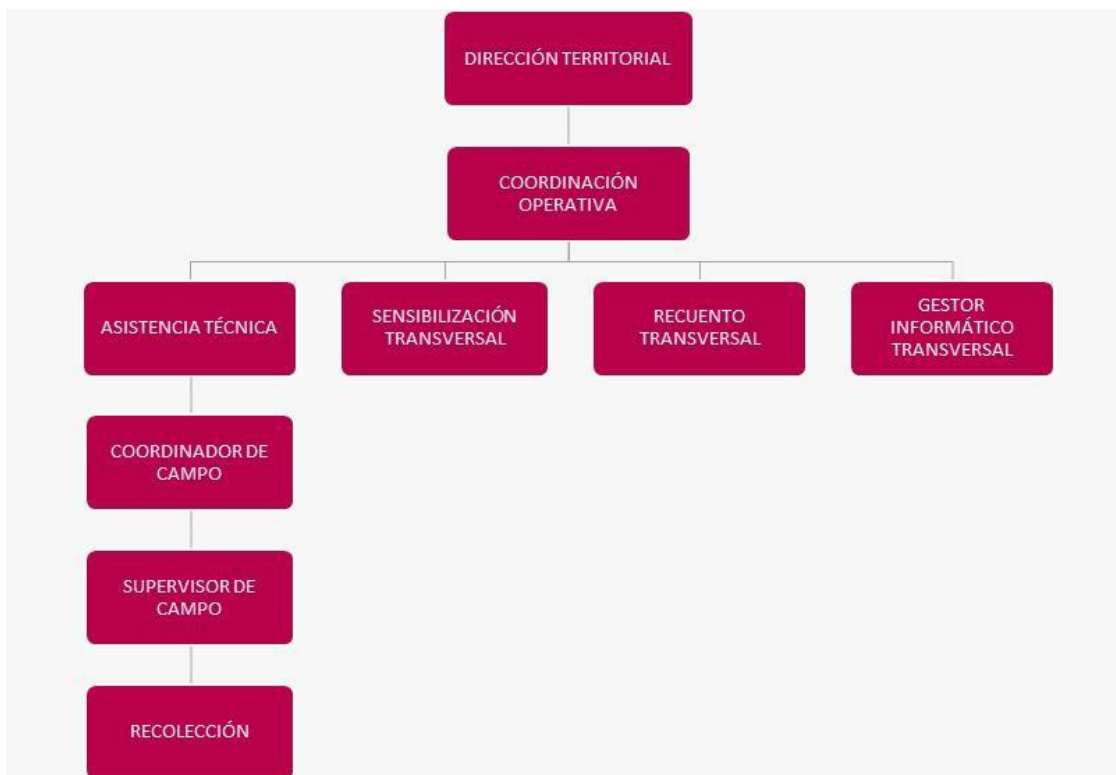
DIRECCIÓN TERRITORIAL

COORDINACIÓN OPERATIVA

ASISTENCIA TÉCNICA

SENSIBILIZACIÓN TRANSVERSAL

RECUENTO TRANSVERSAL

GESTOR INFORMÁTICO TRANSVERSAL

COORDINADOR DE CAMPO

SUPERVISOR DE CAMPO

RECOLECCIÓN